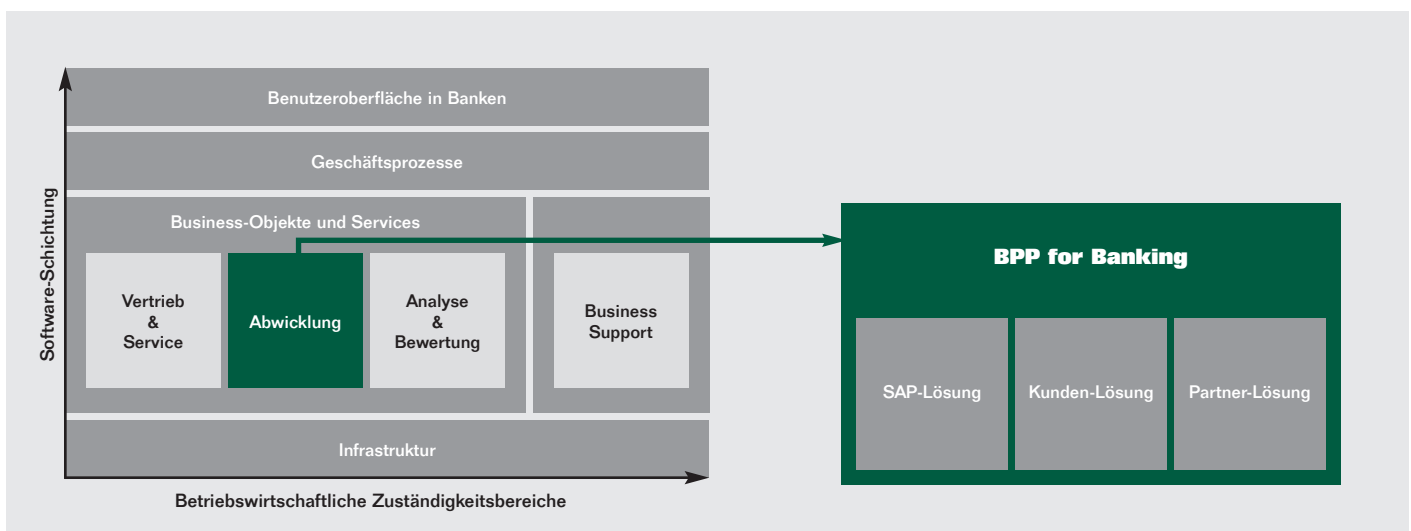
Software-Schichtung

Benutzeroberfläche in Banken

Geschäftsprozesse

Business-Objekte und Services

Vertrieb & Service

Abwicklung

Analyse & Bewertung

Business Support

Infrastruktur

Betriebswirtschaftliche Zuständigkeitsbereiche

BPP for Banking

SAP-Lösung

Kunden-Lösung

Partner-Lösung